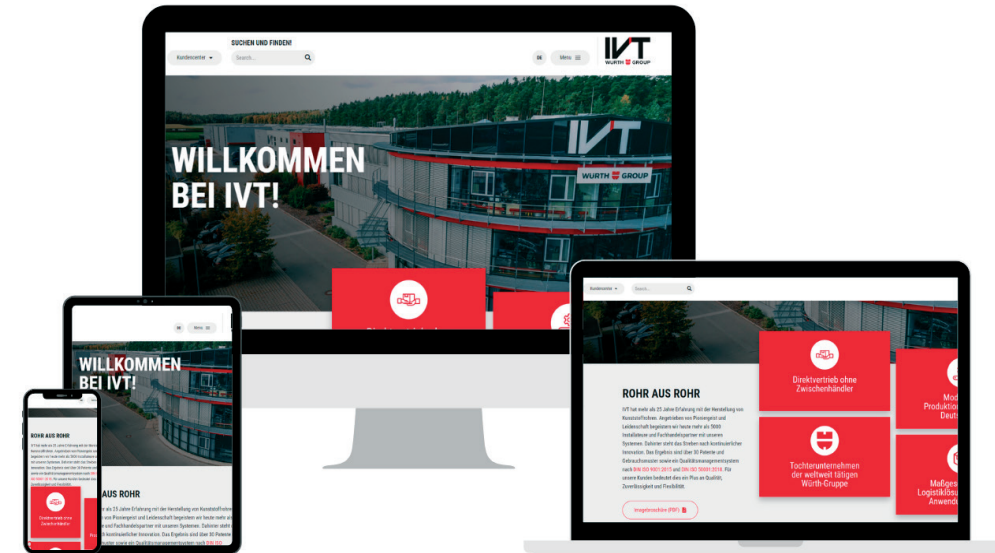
SUCHEN UND FINDEN!

Kundencenter

Search...

Menü

IVT
WÜRTH GROUP

WILLKOMMEN BEI IVT!

IVT
WÜRTH GROUP

Kundencenter

Search...

ROHR AUS ROHR

IVT hat mehr als 25 Jahre Erfahrung mit der Herstellung von Kunststoffrohren. Angetrieben von Pioniergeist und Leidenschaft begeistern wir heute mehr als 5000 Installateure und Fachhandelspartner mit unseren Systemen. Dahinter steht das Streben nach kontinuierlicher Innovation. Das Ergebnis sind über 30 Patente und Gebrauchsmuster sowie ein Qualitätsmanagementsystem nach DIN ISO 9001:2015 und DIN ISO 50001:2018. Für unsere Kunden bedeutet dies ein Plus an Qualität, Zuverlässigkeit und Flexibilität.

Imagebroschüre (PDF)

Direktvertrieb ohne Zwischenhändler

Mod
Produktion
Deuts

Tochterunternehmen der weltweit tätigen Würth-Gruppe

Maßges
Logistiklösu
Anwend

Menü

WILLKOMMEN BEI IVT!

AUS ROHR

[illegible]

ROHR AUS ROHR

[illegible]

Direktvertrieb ohne Zwischenhändler